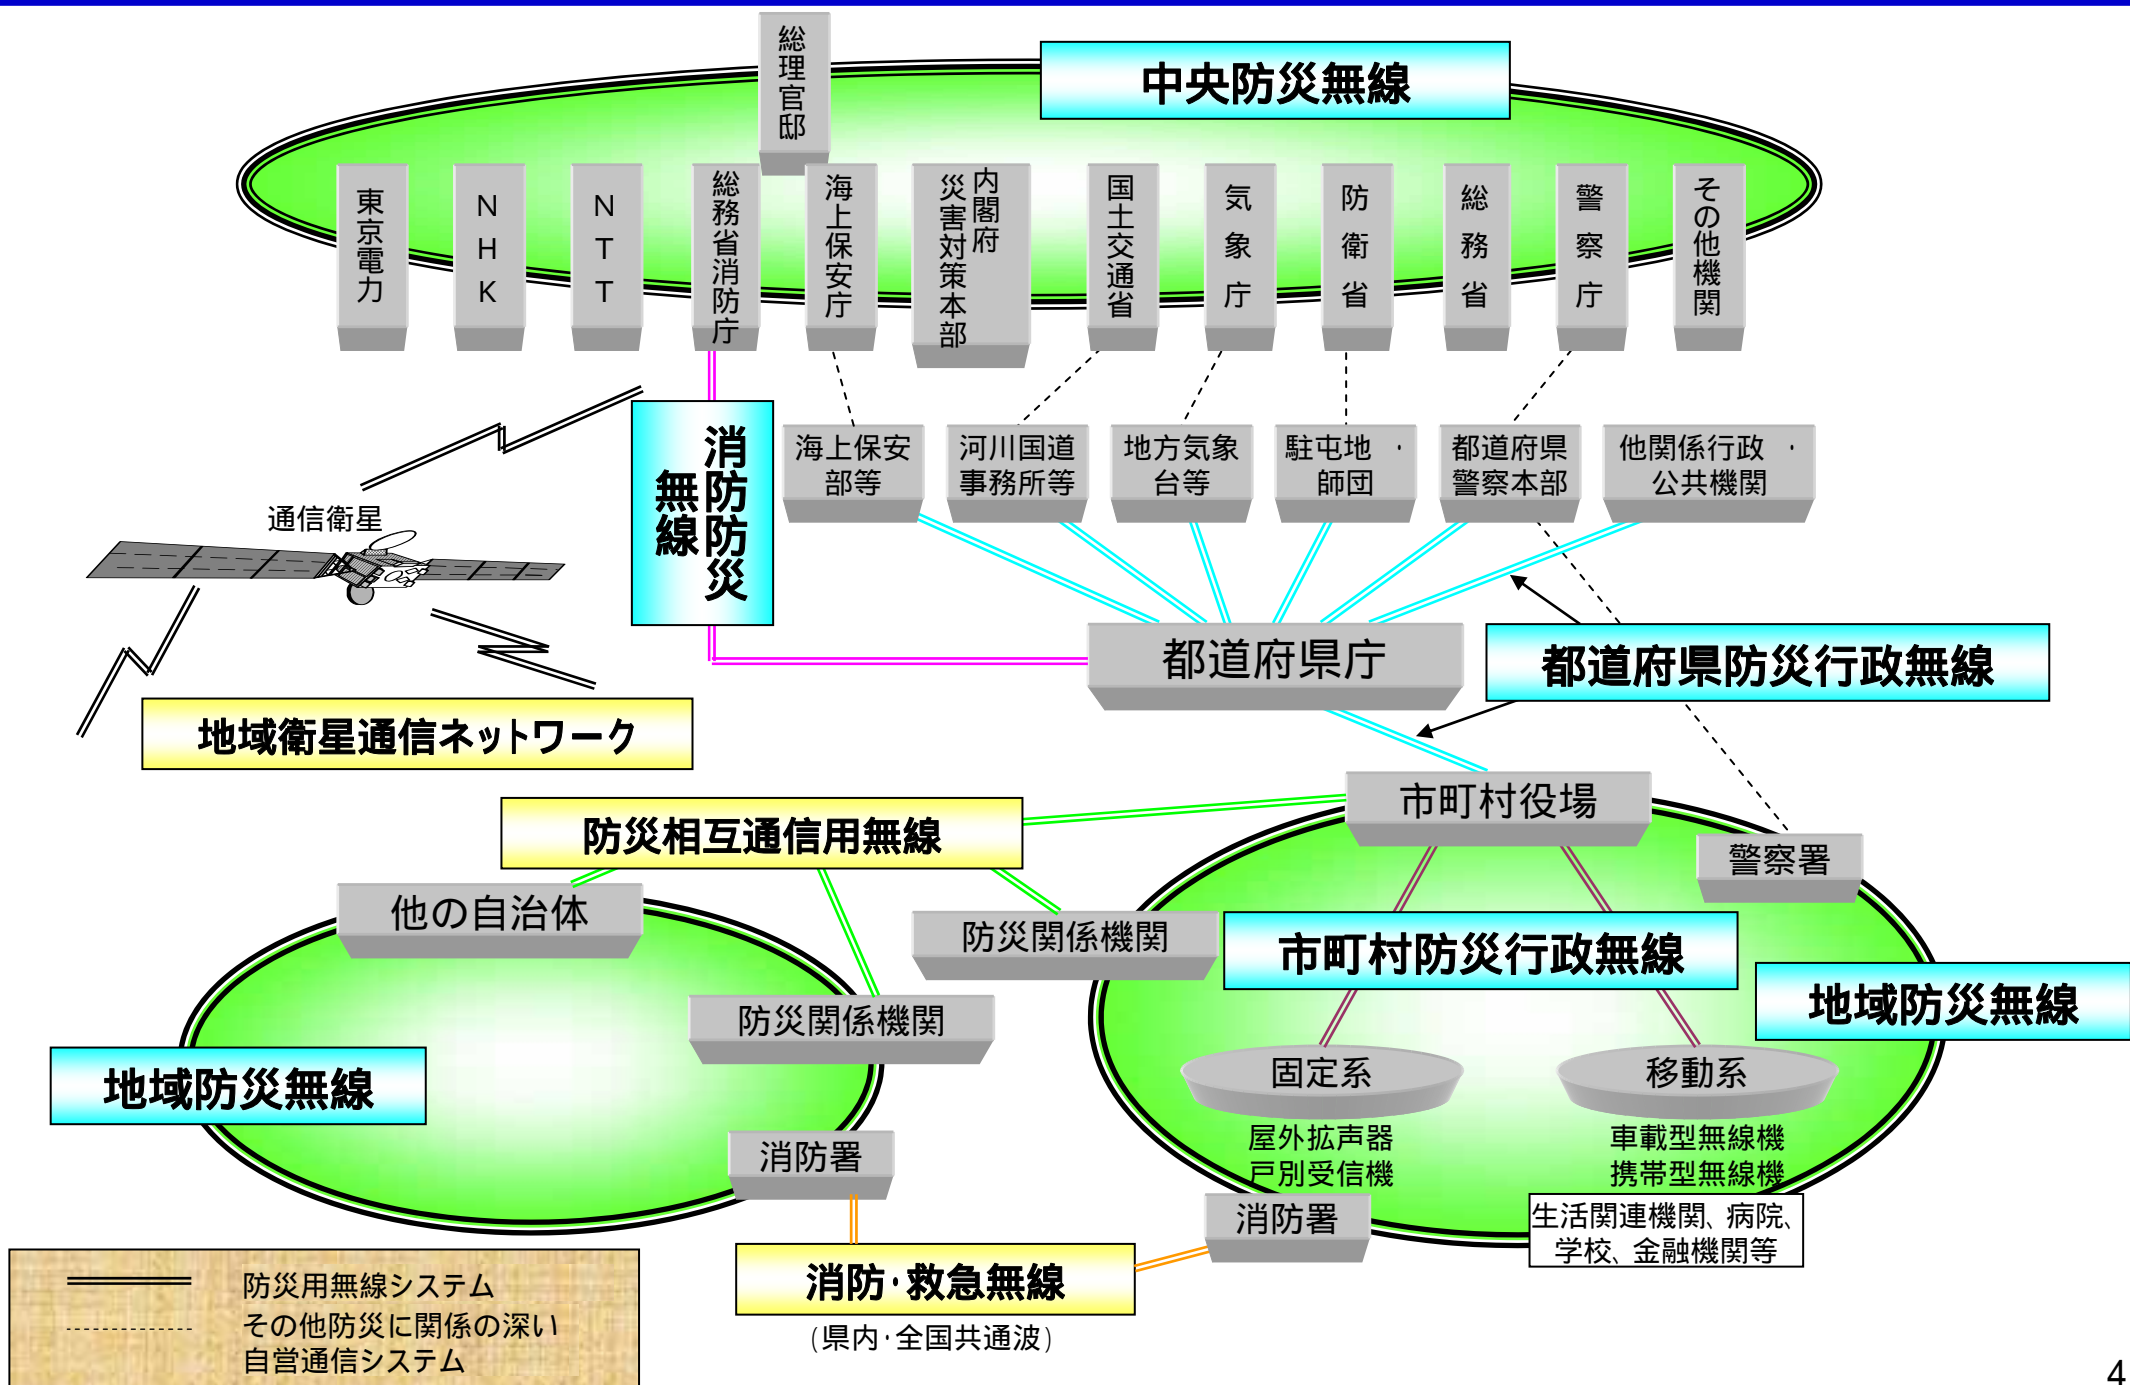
中央防災無線

総理官邸

東京電力

NHK

NTT

総務省消防庁

海上保安庁

内閣府災害対策本部

国土交通省

気象庁

防衛省

総務省

警察庁

その他機関

消防防災無線

海上保安部等

河川国道事務所等

地方気象台等

駐屯地・師団

都道府県警察本部

他関係行政・公共機関

通信衛星

都道府県庁

都道府県防災行政無線

地域衛星通信ネットワーク

市町村役場

防災相互通信用無線

警察署

他の自治体

防災関係機関

市町村防災行政無線

地域防災無線

防災関係機関

地域防災無線

固定系

移動系

屋外拡声器
戸別受信機

車載型無線機
携帯型無線機

消防署

生活関連機関、病院、学校、金融機関等

消防署

防災用無線システム

その他防災に関係の深い自営通信システム

消防・救急無線

（県内・全国共通波）

4